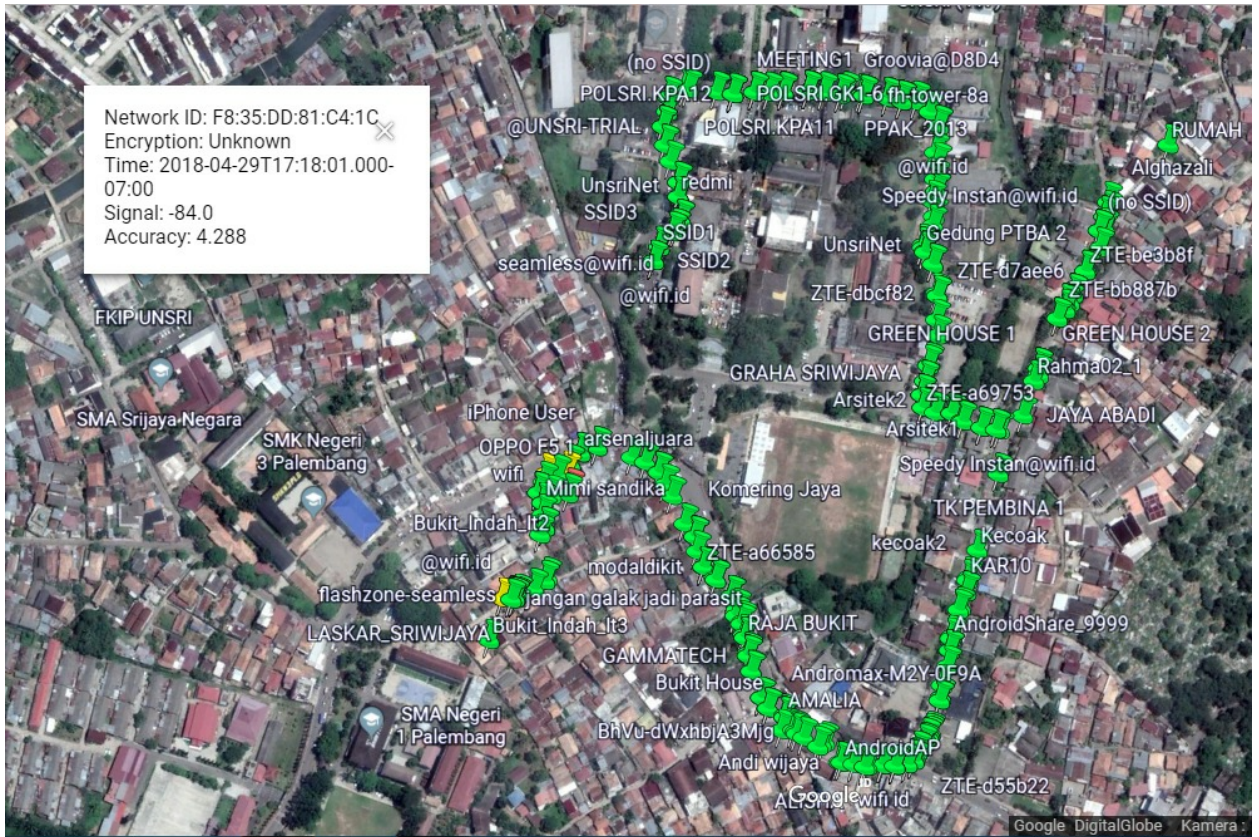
Network ID: F8:35:DD:81:C4:1C
Encryption: Unknown
Time: 2018-04-29T17:18:01.000-07:00
Signal: -84.0
Accuracy: 4.288

(no SSID)
MEETING1
Groovia@D8D4
POLSRI.KPA12
POLSRI.GK1-6
fh-tower-8a
@UNSRI-TRIAL
POLSRI.KPA11
PPAK_2013
RUMAH
@wifi.id
Alghazali
UnsriNet
redmi
SSID3
Speedy Instan@wifi.id
(no SSID)
SSID1
UnsriNet
Gedung PTBA 2
SSID2
seamless@wifi.id
ZTE-be3b8f
ZTE-d7aee6
@wifi.id
ZTE-dbcf82
ZTE-bb887b
FKIP UNSRI
GREEN HOUSE 1
GREEN HOUSE 2
Rahma02_1
GRAHA SRIWIJAYA
SMA Srijaya Negara
ZTE-a69753
Arsitek2
JAYA ABADI
iPhone User
Arsitek1
SMK Negeri 3 Palembang
OPPO F5 1
arsenaljuara
Speedy Instan@wifi.id
wifi
Mimi sandika
Komering Jaya
TK PEMBINA 1
Bukit_Indah_lt2
Kecoak
ZTE-a66585
kecoak2
@wifi.id
KAR10
modaldikit
flashzone-seamless
jangan galak jadi parasit
RAJA BUKIT
AndroidShare_9999
LASKAR_SRIWIJAYA
Bukit_Indah_lt3
GAMMATECH
Andromax-M2Y-0F9A
Bukit House
AMALIA
SMA Negeri 1 Palembang
BhVu-dWxhbjA3Mjg
AndroidAP
Andi wijaya
ZTE-d55b22
ALISHA
Google
wifi.id
Google DigitalGlobe Kamera :